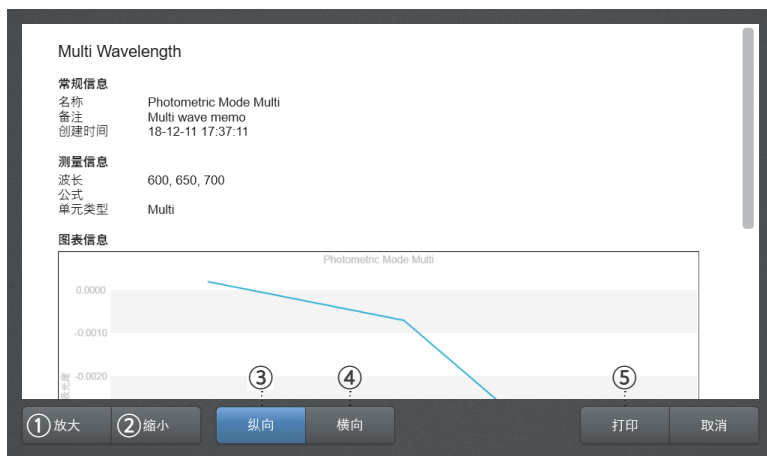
Multi Wavelength

常规信息
名称 Photometric Mode Multi
备注 Multi wave memo
创建时间 18-12-11 17:37:11

测量信息
波长 600, 650, 700
公式
单元类型 Multi

图表信息

Photometric Mode Multi

0.0000
-0.0010
-0.0020

③ ④ ⑤

①放大 ②缩小 纵向 横向 打印 取消